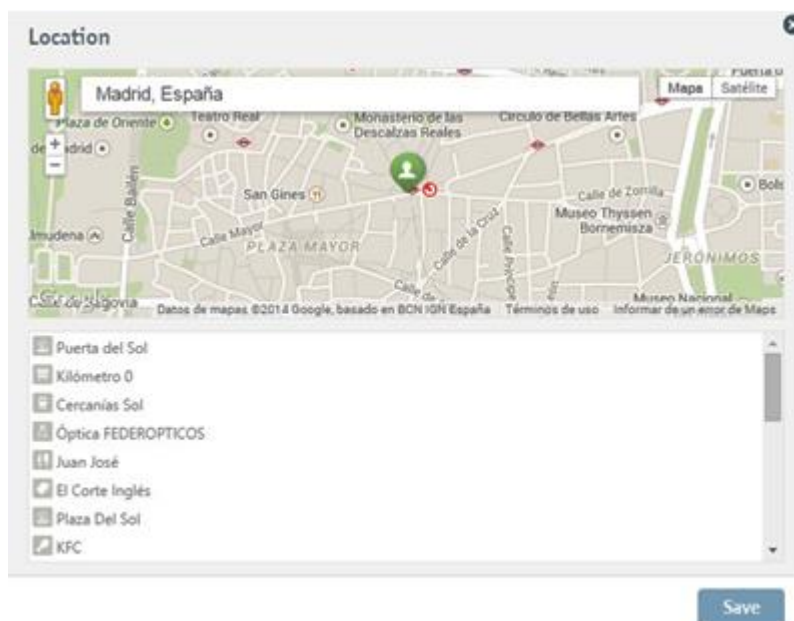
Location

Madrid, España

Mapa | Satélite

Plaza de Oriente

Teatro Real

Monasterio de las Descalzas Reales

Círculo de Bellas Artes

Puerta d

drid

Calle Bailén

San Ginés

Calle de Zorrilla

Bols

Museo Thyssen Bornemisza

Almudena

Calle Mayor

PLAZA MAYOR

Calle de la Cruz

Calle Príncipe

JERÓNIMOS

Calle de Segovia

Datos de mapas ©2014 Google, basado en BCN IGN España   Términos de uso   Informar de un error de Maps

Museo Nacional

Puerta del Sol
Kilómetro 0
Cercanías Sol
Óptica FEDEROPTICOS
Juan José
El Corte Inglés
Plaza Del Sol
KFC

Save